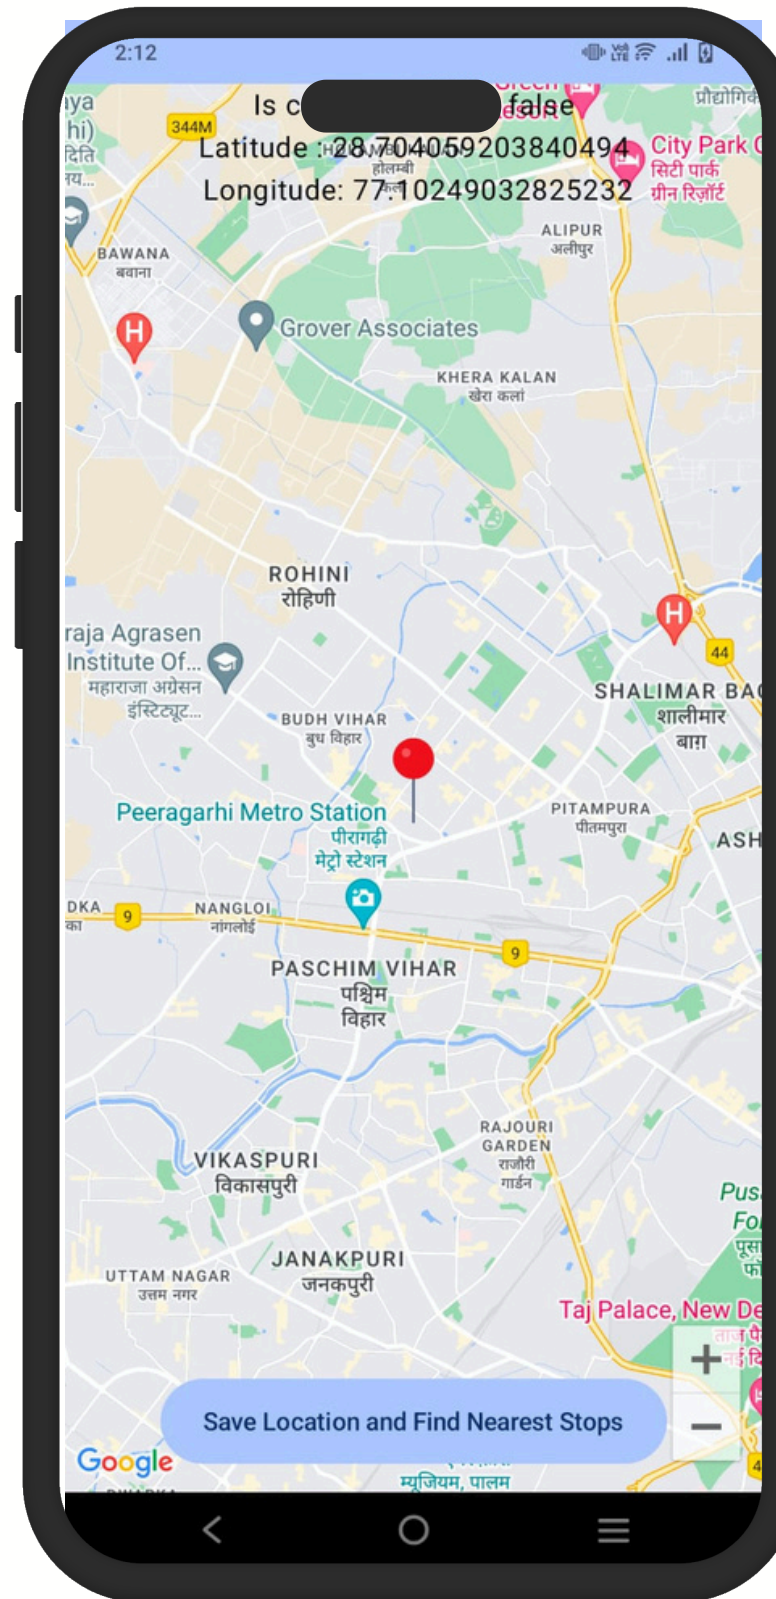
2:12

Is c false

Latitude : 28.704059203840494

Longitude: 77.10249032825232

344M

BAWANA
बवाना

Grover Associates

KHERA KALAN
खेरा कलां

ALIPUR
अलीपुर

City Park
सिटी पार्क
ग्रीन रिज़ॉर्ट

ROHINI
रोहिणी

raja Agrasen Institute Of...
महाराजा अग्रसेन इंस्टिट्यूट...

BUDH VIHAR
बुध विहार

SHALIMAR BA
शालीमार बाग़

44

Peeragarhi Metro Station
पीरागढ़ी मेट्रो स्टेशन

PITAMPURA
पीतमपुरा

ASH

NANGLOI
नांगलोई

9

PASCHIM VIHAR
पश्चिम विहार

9

RAJOURI GARDEN
राजौरी गार्डन

VIKASPURI
विकासपुरी

JANAKPURI
जनकपुरी

UTTAM NAGAR
उत्तम नगर

Pus
Fo

Taj Palace, New De

+

−

Save Location and Find Nearest Stops

Google

म्यूजियम, पालम